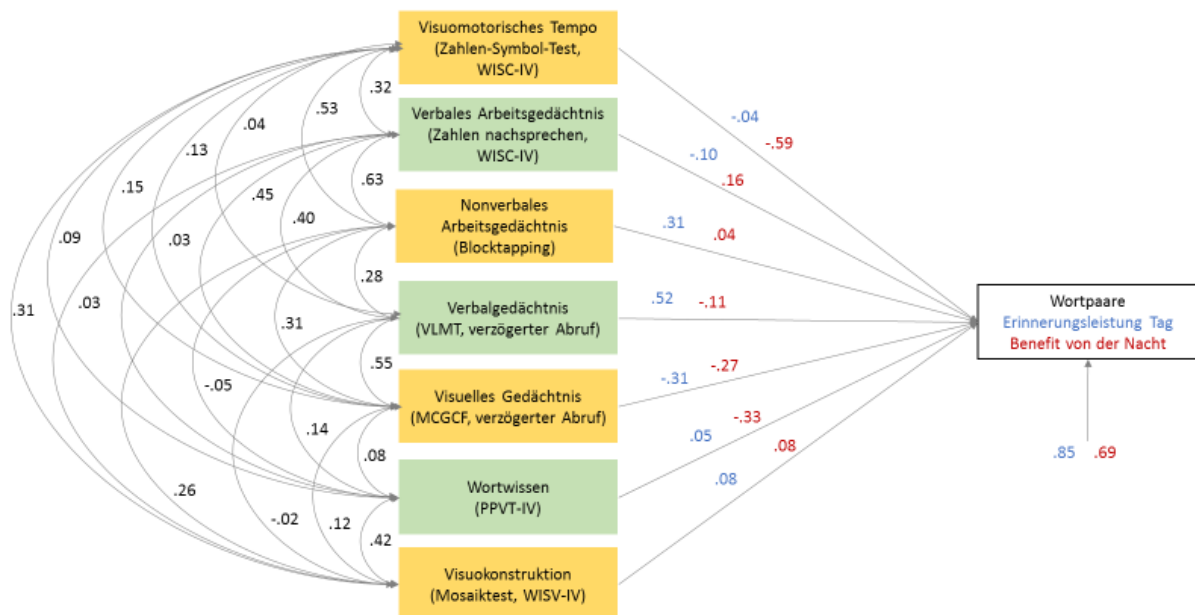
Visuomotorisches Tempo (Zahlen-Symbol-Test, WISC-IV)

Verbales Arbeitsgedächtnis (Zahlen nachsprechen, WISC-IV)

Nonverbales Arbeitsgedächtnis (Blocktapping)

Verbalgedächtnis (VLMT, verzögerter Abruf)

Visuelles Gedächtnis (MCGCF, verzögerter Abruf)

Wortwissen (PPVT-IV)

Visuokonstruktion (Mosaiktest, WISV-IV)

Wortpaare
Erinnerungsleistung Tag
Benefit von der Nacht

.32
.53
.04
.13
.15
.09
.31
.63
.45
.40
.03
.03
.28
.31
-.05
.55
.14
.26
.08
.12
-.02
.42

-.04 -.59
-.10 .16
.31 .04
.52 -.11
-.31 -.27
.05 -.33
.08 .08

.85 .69